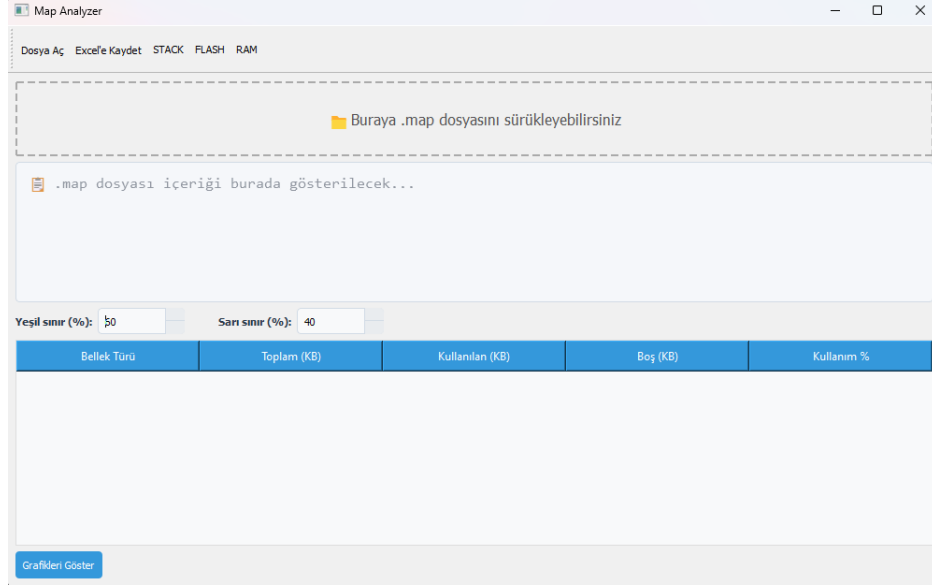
Map Analyzer

Dosya Aç Excel'e Kaydet STACK FLASH RAM

Buraya .map dosyasını sürükleyebilirsiniz

.map dosyası içeriği burada gösterilecek...

Yeşil sınır (%): 50 Sarı sınır (%): 40

| Bellek Türü | Toplam (KB) | Kullanılan (KB) | Boş (KB) | Kullanım % |
|---|---|---|---|---|

Grafikleri Göster